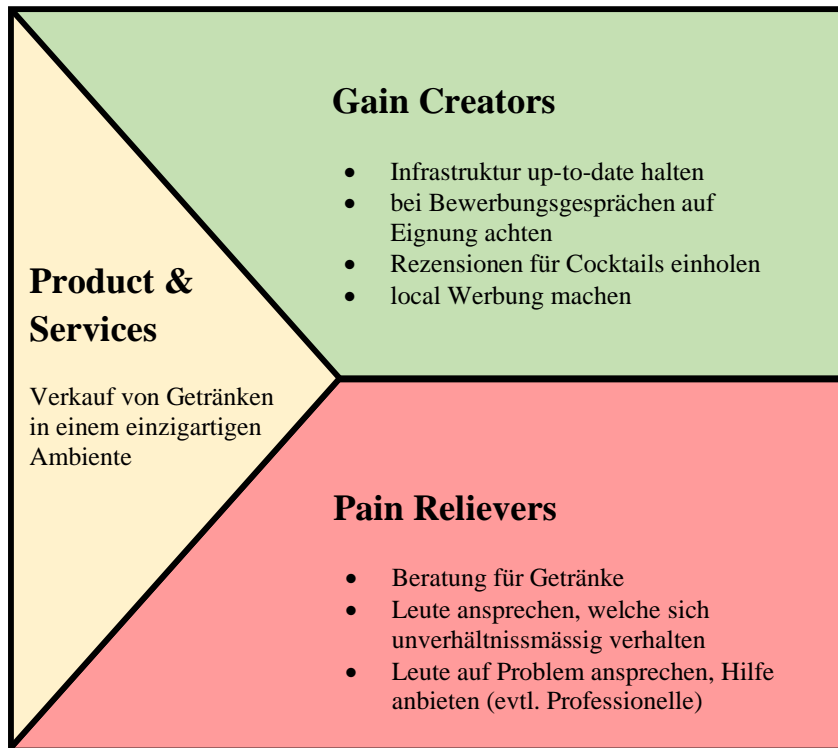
Product & Services

Verkauf von Getränken in einem einzigartigen Ambiente

Gain Creators

- Infrastruktur up-to-date halten
- bei Bewerbungsgesprächen auf Eignung achten
- Rezensionen für Cocktails einholen
- local Werbung machen

Pain Relievers

- Beratung für Getränke
- Leute ansprechen, welche sich unverhältnissmässig verhalten
- Leute auf Problem ansprechen, Hilfe anbieten (evtl. Professionelle)